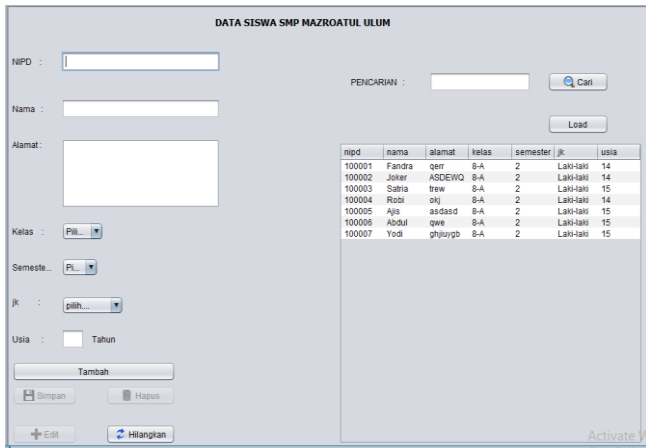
DATA SISWA SMP MAZROATUL ULUM

NIPD :

Nama :

Alamat :

Kelas : Pili...

Semeste... Pi...

jk : pilih....

Usia : Tahun

Tambah

Simpan Hapus

Edit Hilangkan

PENCARIAN : Cari

Load

| nipd | nama | alamat | kelas | semester | jk | usia |
|---|---|---|---|---|---|---|
| 100001 | Fandra | qerr | 8-A | 2 | Laki-laki | 14 |
| 100002 | Joker | ASDEWQ | 8-A | 2 | Laki-laki | 14 |
| 100003 | Satria | trew | 8-A | 2 | Laki-laki | 15 |
| 100004 | Robi | okj | 8-A | 2 | Laki-laki | 14 |
| 100005 | Ajis | asdasd | 8-A | 2 | Laki-laki | 15 |
| 100006 | Abdul | qwe | 8-A | 2 | Laki-laki | 15 |
| 100007 | Yodi | ghjiuygb | 8-A | 2 | Laki-laki | 15 |

Activate W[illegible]